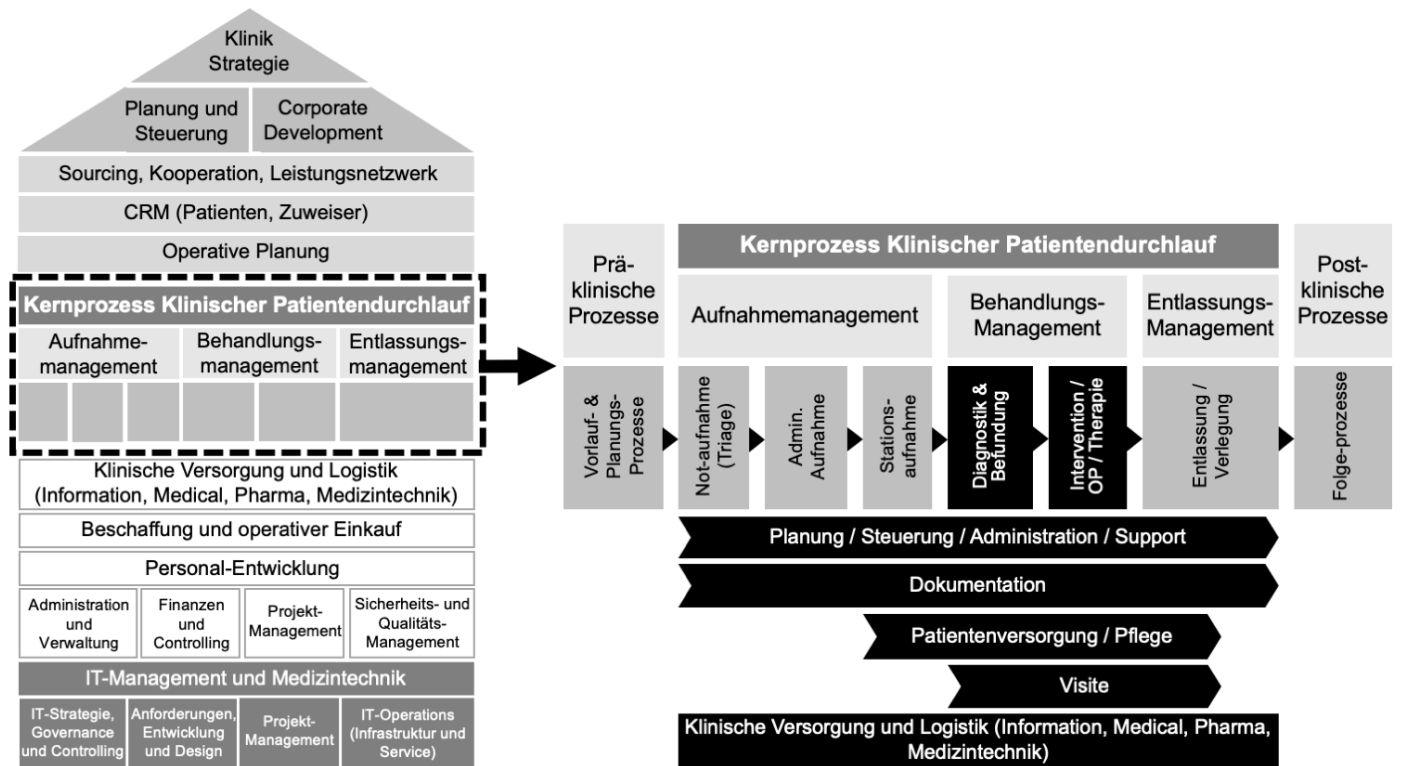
Klinik Strategie

Planung und Steuerung

Corporate Development

Sourcing, Kooperation, Leistungsnetzwerk

CRM (Patienten, Zuweiser)

Operative Planung

Kernprozess Klinischer Patientendurchlauf

Aufnahmemanagement

Behandlungsmanagement

Entlassungsmanagement

Klinische Versorgung und Logistik (Information, Medical, Pharma, Medizintechnik)

Beschaffung und operativer Einkauf

Personal-Entwicklung

Administration und Verwaltung

Finanzen und Controlling

Projekt-Management

Sicherheits- und Qualitäts-Management

IT-Management und Medizintechnik

IT-Strategie, Governance und Controlling

Anforderungen, Entwicklung und Design

Projekt-Management

IT-Operations (Infrastruktur und Service)

Prä-klinische Prozesse

Kernprozess Klinischer Patientendurchlauf

Aufnahmemanagement

Behandlungs-Management

Entlassungs-Management

Post-klinische Prozesse

Vorlauf- & Planungs-Prozesse

Not-aufnahme (Triage)

Admin. Aufnahme

Stations-aufnahme

Diagnostik & Befundung

Intervention / OP / Therapie

Entlassung / Verlegung

Folge-prozesse

Planung / Steuerung / Administration / Support

Dokumentation

Patientenversorgung / Pflege

Visite

Klinische Versorgung und Logistik (Information, Medical, Pharma, Medizintechnik)